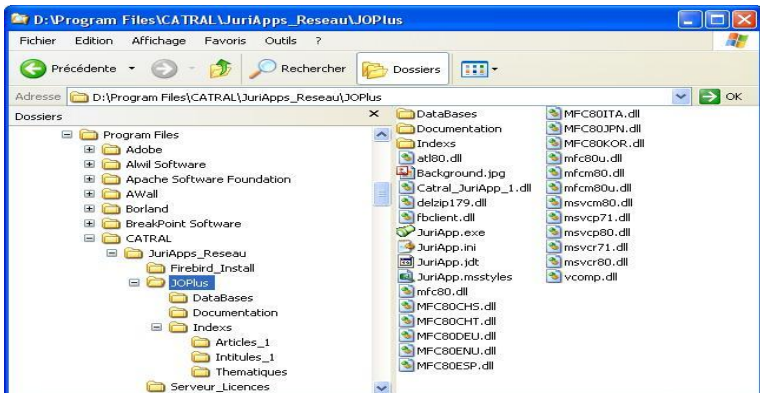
D:\Program Files\CATRAL\JuriApps_Reseau\JOPlus

Fichier Edition Affichage Favoris Outils ?

Précédente Rechercher Dossiers

Adresse D:\Program Files\CATRAL\JuriApps_Reseau\JOPlus OK

Dossiers ×

Program Files
Adobe
Alwil Software
Apache Software Foundation
AWall
Borland
BreakPoint Software
CATRAL
JuriApps_Reseau
Firebird_Install
JOPlus
DataBases
Documentation
Indexs
Articles_1
Intitules_1
Thematiques
Serveur_Licences

DataBases
Documentation
Indexs
atl80.dll
Background.jpg
Catral_JuriApp_1.dll
delzip179.dll
fbclient.dll
JuriApp.exe
JuriApp.ini
JuriApp.jdt
JuriApp.msstyles
mfc80.dll
MFC80CHS.dll
MFC80CHT.dll
MFC80DEU.dll
MFC80ENU.dll
MFC80ESP.dll

MFC80ITA.dll
MFC80JPN.dll
MFC80KOR.dll
mfc80u.dll
mfcm80.dll
mfcm80u.dll
msvcm80.dll
msvcp71.dll
msvcp80.dll
msvcr71.dll
msvcr80.dll
vcomp.dll